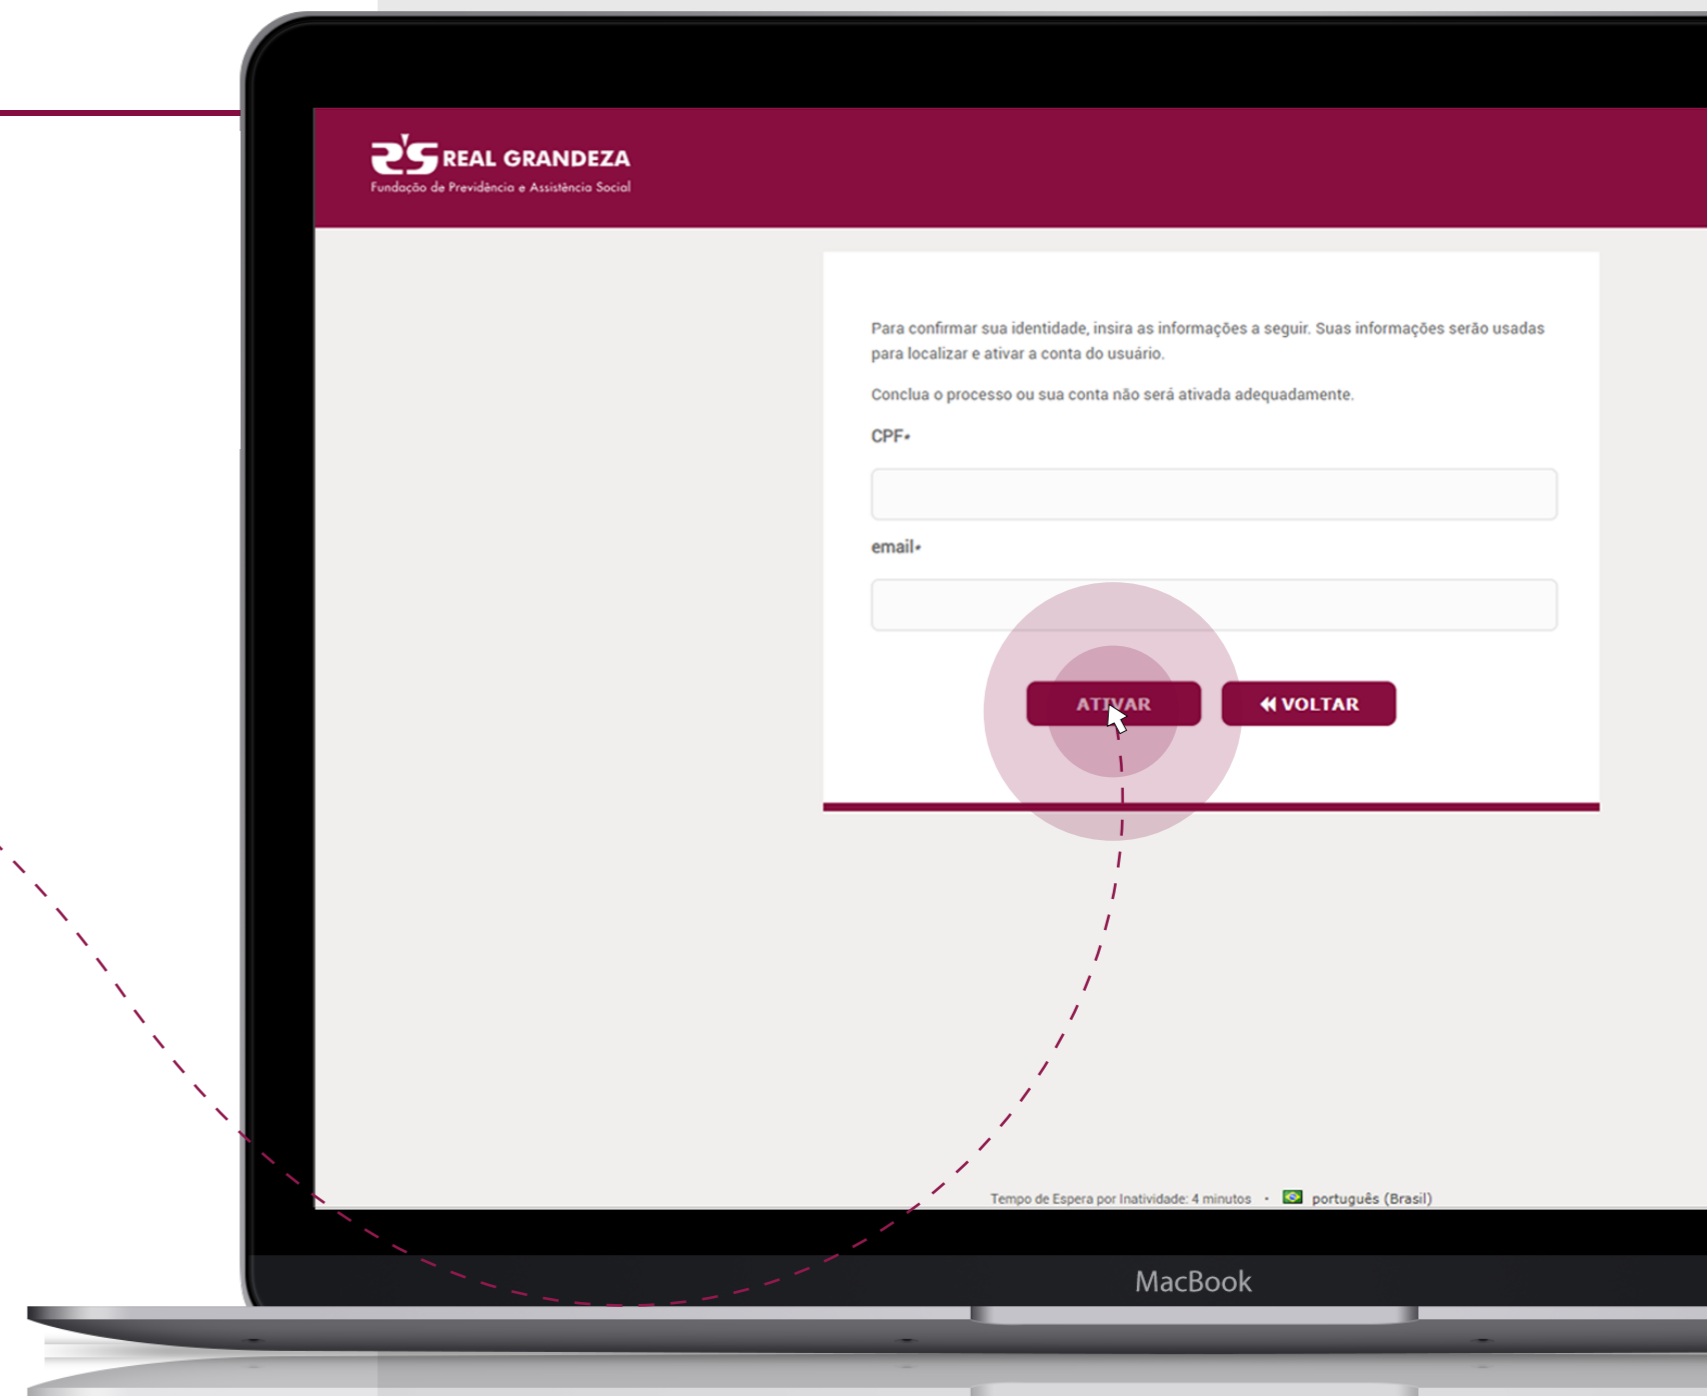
REAL GRANDEZA
Fundação de Previdência e Assistência Social

Para confirmar sua identidade, insira as informações a seguir. Suas informações serão usadas para localizar e ativar a conta do usuário.

Conclua o processo ou sua conta não será ativada adequadamente.

CPF*

email*

ATIVAR

VOLTAR

Tempo de Espera por Inatividade: 4 minutos · português (Brasil)

MacBook